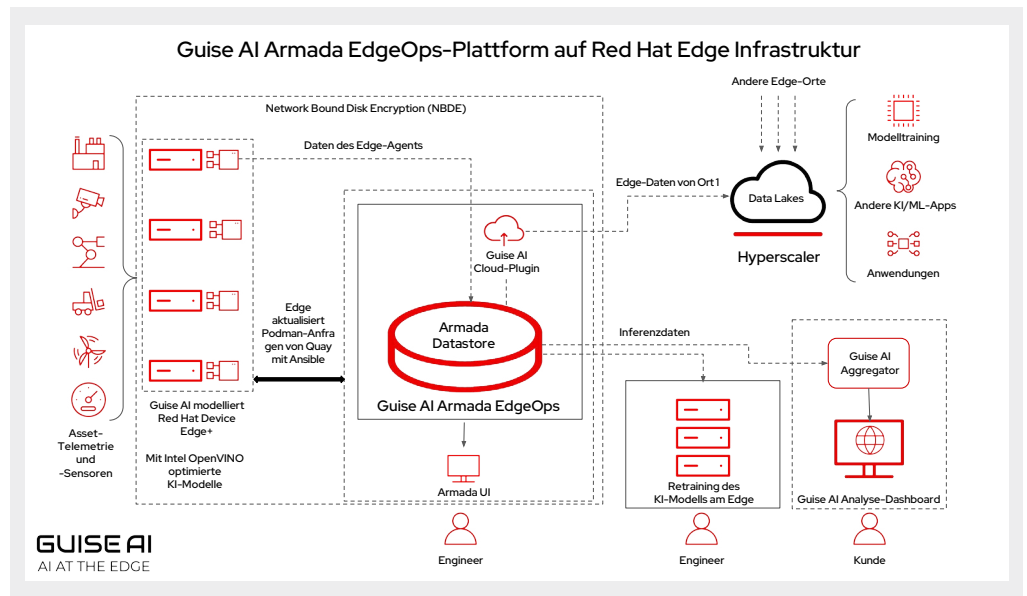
Guise AI Armada EdgeOps-Plattform auf Red Hat Edge Infrastruktur

Network Bound Disk Encryption (NBDE)

Andere Edge-Orte

Daten des Edge-Agents

Edge-Daten von Ort 1

Data Lakes

Hyperscaler

Modelltraining

Andere KI/ML-Apps

Anwendungen

Guise AI Cloud-Plugin

Edge aktualisiert Podman-Anfragen von Quay mit Ansible

Armada Datastore

Inferenzdaten

Guise AI Aggregator

Guise AI Armada EdgeOps

Guise AI modelliert Red Hat Device Edge+

Mit Intel OpenVINO optimierte KI-Modelle

Asset-Telemetrie und -Sensoren

Armada UI

Retraining des KI-Modells am Edge

Guise AI Analyse-Dashboard

Engineer

Engineer

Kunde

GUISE AI
AI AT THE EDGE